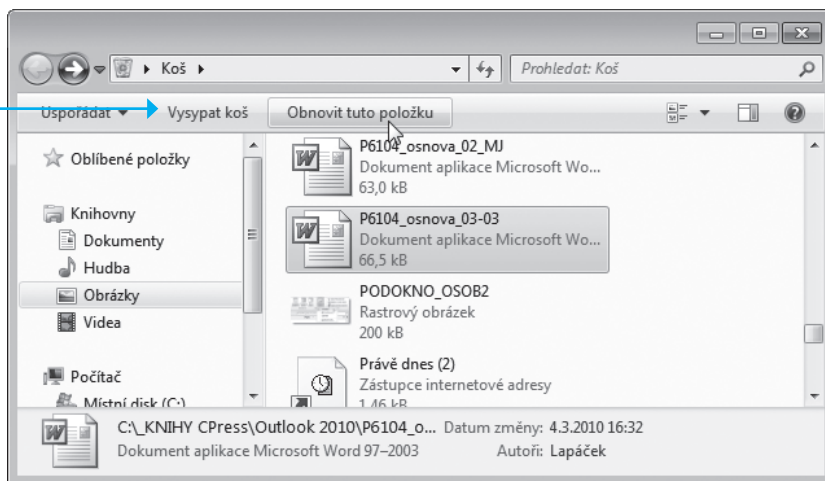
Koš

Prohledat: Koš

Uspořádat ▾ Vysypat koš Obnovit tuto položku

Oblíbené položky

Knihovny
Dokumenty
Hudba
Obrázky
Videa

Počítač
Místní disk (C:)

P6104_osnova_02_MJ
Dokument aplikace Microsoft Wo...
63,0 kB

P6104_osnova_03-03
Dokument aplikace Microsoft Wo...
66,5 kB

PODOKNO_OSOB2
Rastrový obrázek
200 kB

Právě dnes (2)
Zástupce internetové adresy
1,46 kB

C:\_KNIHY CPress\Outlook 2010\P6104_o... Datum změny: 4.3.2010 16:32
Dokument aplikace Microsoft Word 97–2003 Autoři: Lapáček